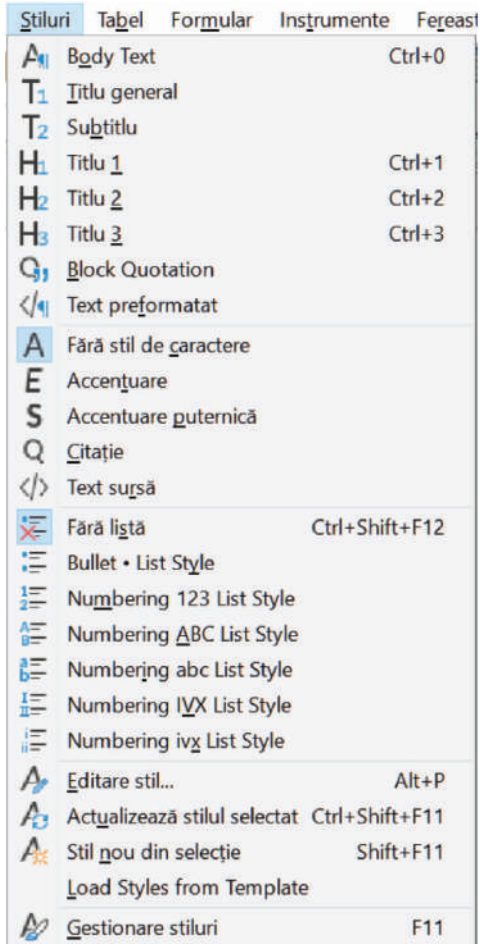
Stiluri Tabel Formular Instrumente Fereast

Body Text Ctrl+0
Titlu general
Subtitlu
Titlu 1 Ctrl+1
Titlu 2 Ctrl+2
Titlu 3 Ctrl+3
Block Quotation
Text preformatat
Fără stil de caractere
Accentuare
Accentuare puternică
Citație
Text sursă
Fără listă Ctrl+Shift+F12
Bullet • List Style
Numbering 123 List Style
Numbering ABC List Style
Numbering abc List Style
Numbering IVX List Style
Numbering ivx List Style
Editare stil... Alt+P
Actualizează stilul selectat Ctrl+Shift+F11
Stil nou din selecție Shift+F11
Load Styles from Template
Gestionare stiluri F11